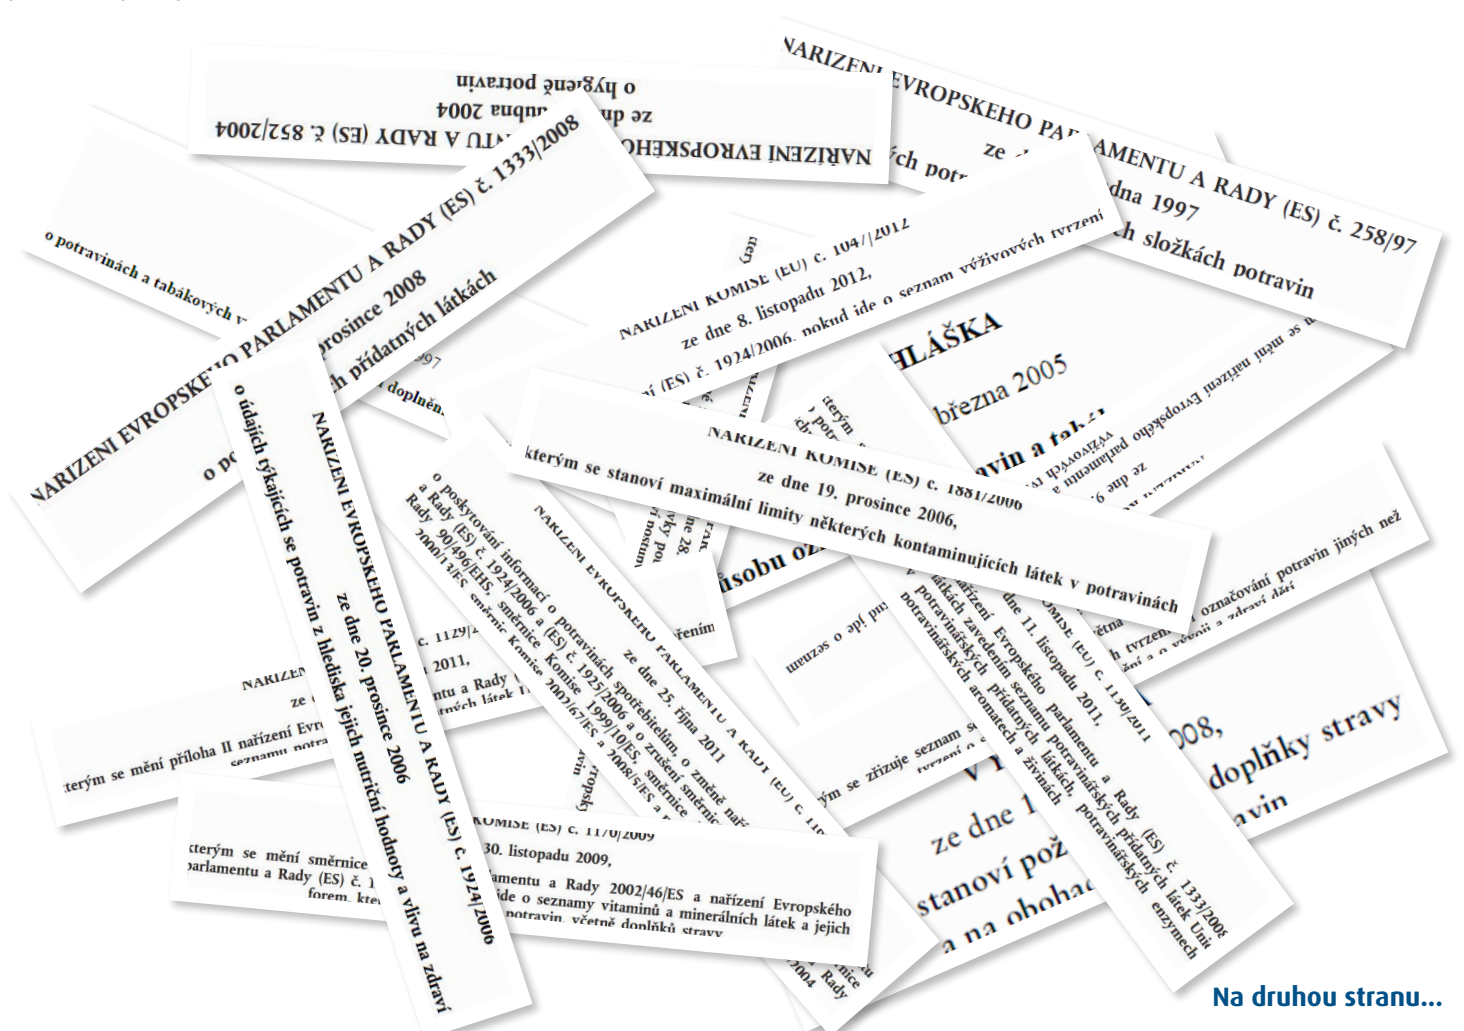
NAŘÍZENÍ EVROPSKÉHO PARLAMENTU A RADY (ES) č. 852/2004
ze dne 29. dubna 2004
o hygieně potravin

NAŘÍZENÍ EVROPSKÉHO PARLAMENTU A RADY (ES) č. 258/97
ze dne 27. ledna 1997
o nových potravinách a nových složkách potravin

NAŘÍZENÍ EVROPSKÉHO PARLAMENTU A RADY (ES) č. 1333/2008
ze dne 16. prosince 2008
o potravinářských přídatných látkách

o potravinách a tabákových v

NAŘÍZENÍ KOMISE (EU) č. 1047/2012
ze dne 8. listopadu 2012,
kterým se mění nařízení (ES) č. 1924/2006, pokud jde o seznam výživových tvrzení

VYHLÁŠKA
ze dne 16. března 2005

NAŘÍZENÍ EVROPSKÉHO PARLAMENTU A RADY (ES) č. 1924/2006
ze dne 20. prosince 2006
o údajích týkajících se potravin z hlediska jejich nutriční hodnoty a vlivu na zdraví

NAŘÍZENÍ KOMISE (ES) č. 1881/2006
ze dne 19. prosince 2006,
kterým se stanoví maximální limity některých kontaminujících látek v potravinách

NAŘÍZENÍ EVROPSKÉHO PARLAMENTU A RADY (EU) č. 1169/2011
ze dne 25. října 2011
o poskytování informací o potravinách spotřebitelům, o změně nařízení Evropského parlamentu a Rady (ES) č. 1924/2006 a (ES) č. 1925/2006 a o zrušení směrnice Komise 87/250/EHS, směrnice Rady 90/496/EHS, směrnice Komise 1999/10/ES, směrnice Evropského parlamentu a Rady 2000/13/ES, směrnic Komise 2002/67/ES a 2008/5/ES a

NAŘÍZENÍ KOMISE (EU) č. 1130/2011
ze dne 11. listopadu 2011,
kterým se mění příloha III nařízení Evropského parlamentu a Rady (ES) č. 1333/2008 o potravinářských přídatných látkách zavedením seznamu potravinářských přídatných látek Unie schválených pro použití v potravinářských přídatných látkách, potravinářských enzymech, potravinářských aromatech a živinách

NAŘÍZENÍ KOMISE (EU) č. 1129/2011
ze dne 11. listopadu 2011,
kterým se mění příloha II nařízení Evropského parlamentu a Rady
seznamu potravinářských přídatných látek

NAŘÍZENÍ KOMISE (ES) č. 1170/2009
ze dne 30. listopadu 2009,
kterým se mění směrnice Evropského parlamentu a Rady 2002/46/ES a nařízení Evropského parlamentu a Rady (ES) č. 1925/2006, pokud jde o seznamy vitaminů a minerálních látek a jejich forem, které lze přidávat do potravin, včetně doplňků stravy

kterým se zřizuje seznam schválených tvrzení
označování potravin jiných než
doplňky stravy

Na druhou stranu...